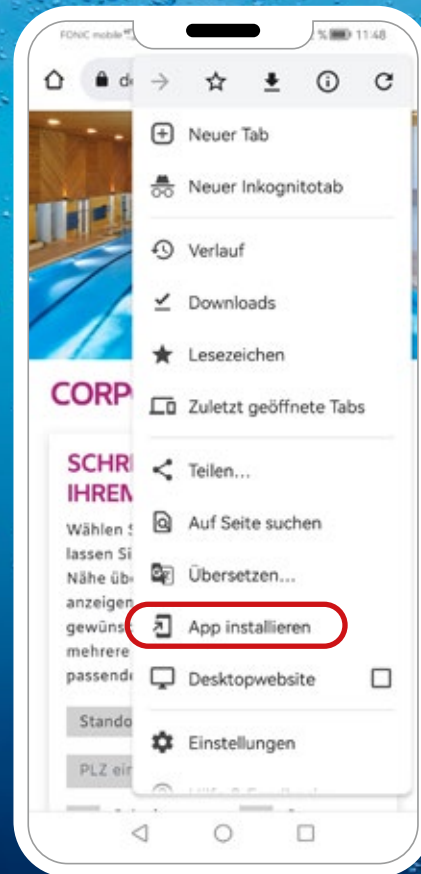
FONIC mobile

% 11:48

de

Neuer Tab

Neuer Inkognitotab

Verlauf

Downloads

Lesezeichen

Zuletzt geöffnete Tabs

Teilen...

Auf Seite suchen

Übersetzen...

App installieren

Desktopwebsite

Einstellungen

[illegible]

CORP

SCHR
IHREM

Wählen
lassen Si
Nähe üb
anzeigen
gewüns
mehrere
passend

Stando

PLZ ein